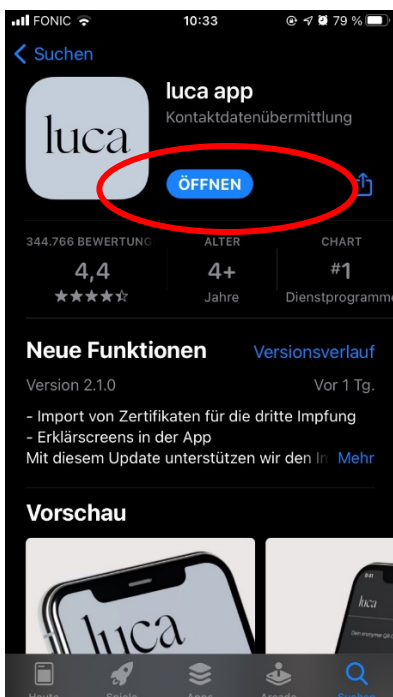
FONIC 10:33 79 %

Suchen

luca

luca app
Kontaktdatenübermittlung

ÖFFNEN

344.766 BEWERTUNG
4,4
★★★★☆

ALTER
4+
Jahre

CHART
#1
Dienstprogramme

Neue Funktionen
Versionsverlauf

Version 2.1.0
Vor 1 Tg.

- Import von Zertifikaten für die dritte Impfung
- Erklärscreens in der App
Mit diesem Update unterstützen wir den In Mehr

Vorschau

luca

luca

Heute Spiele Apps Arcade Suchen